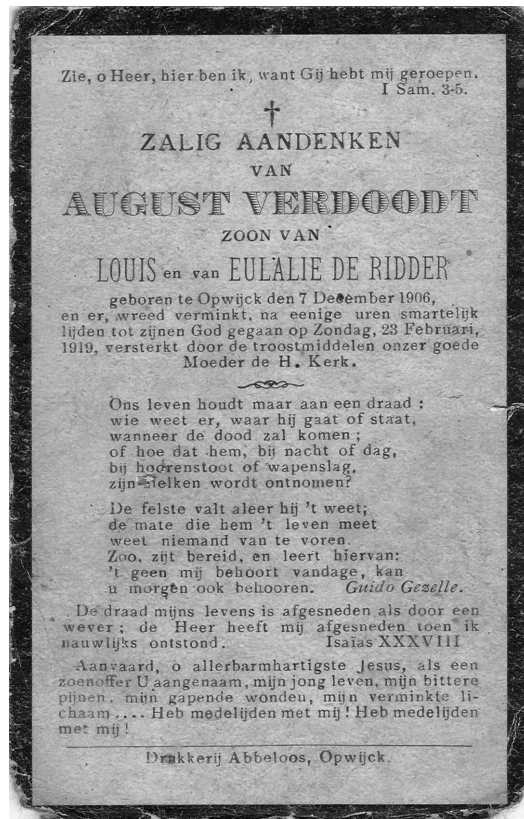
Zie, o Heer, hier ben ik, want Gij hebt mij geroepen.
I Sam. 3-5.

†

ZALIG AANDENKEN

VAN

AUGUST VERDOODT

ZOON VAN

LOUIS en van EULALIE DE RIDDER

geboren te Opwijck den 7 December 1906, en er, wreed verminkt, na eenige uren smartelijk lijden tot zijnen God gegaan op Zondag, 23 Februari, 1919, versterkt door de troostmiddelen onzer goede Moeder de H. Kerk.

Ons leven houdt maar aan een draad :
wie weet er, waar hij gaat of staat,
wanneer de dood zal komen ;
of hoe dat hem, bij nacht of dag,
bij hoorenstoot of wapenslag,
zijn zielken wordt ontnomen?

De felste valt aleer hij 't weet;
de mate die hem 't leven meet
weet niemand van te voren.
Zoo, zijt bereid, en leert hiervan:
't geen mij behoort vandage, kan
u morgen ook behooren. Guido Gezelle.

De draad mijns levens is afgesneden als door een wever ; de Heer heeft mij afgesneden toen ik nauwlijks ontstond. Isaïas XXXVIII

Aanvaard, o allerbarmhartigste Jesus, als een zoenoffer U aangenaam, mijn jong leven, mijn bittere pijnen, mijn gapende wonden, mijn verminkte lichaam.... Heb medelijden met mij ! Heb medelijden met mij !

Drukkerij Abbeloos, Opwijck.